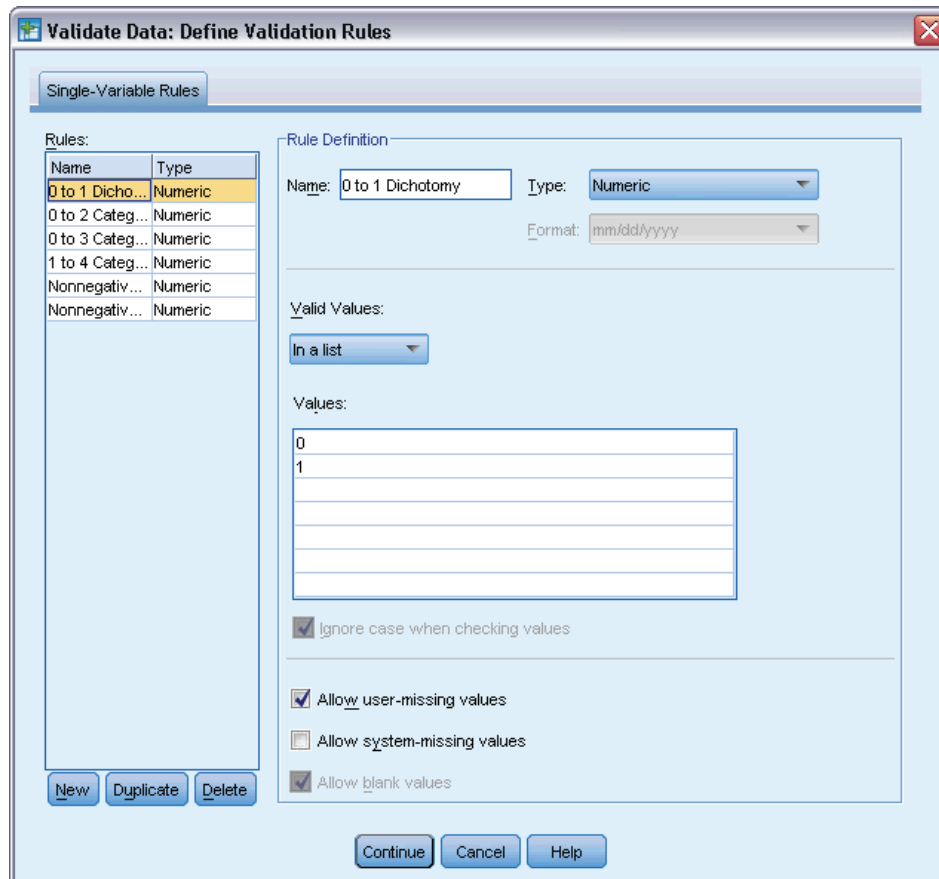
Validate Data: Define Validation Rules

Single-Variable Rules

Rules:

| Name | Type |
|---|---|
| 0 to 1 Dicho... | Numeric |
| 0 to 2 Categ... | Numeric |
| 0 to 3 Categ... | Numeric |
| 1 to 4 Categ... | Numeric |
| Nonnegativ... | Numeric |
| Nonnegativ... | Numeric |

New Duplicate Delete

Rule Definition

Name: 0 to 1 Dichotomy Type: Numeric

Format: mm/dd/yyyy

Valid Values:

In a list

Values:

0
1

Ignore case when checking values

Allow user-missing values

Allow system-missing values

Allow blank values

Continue Cancel Help